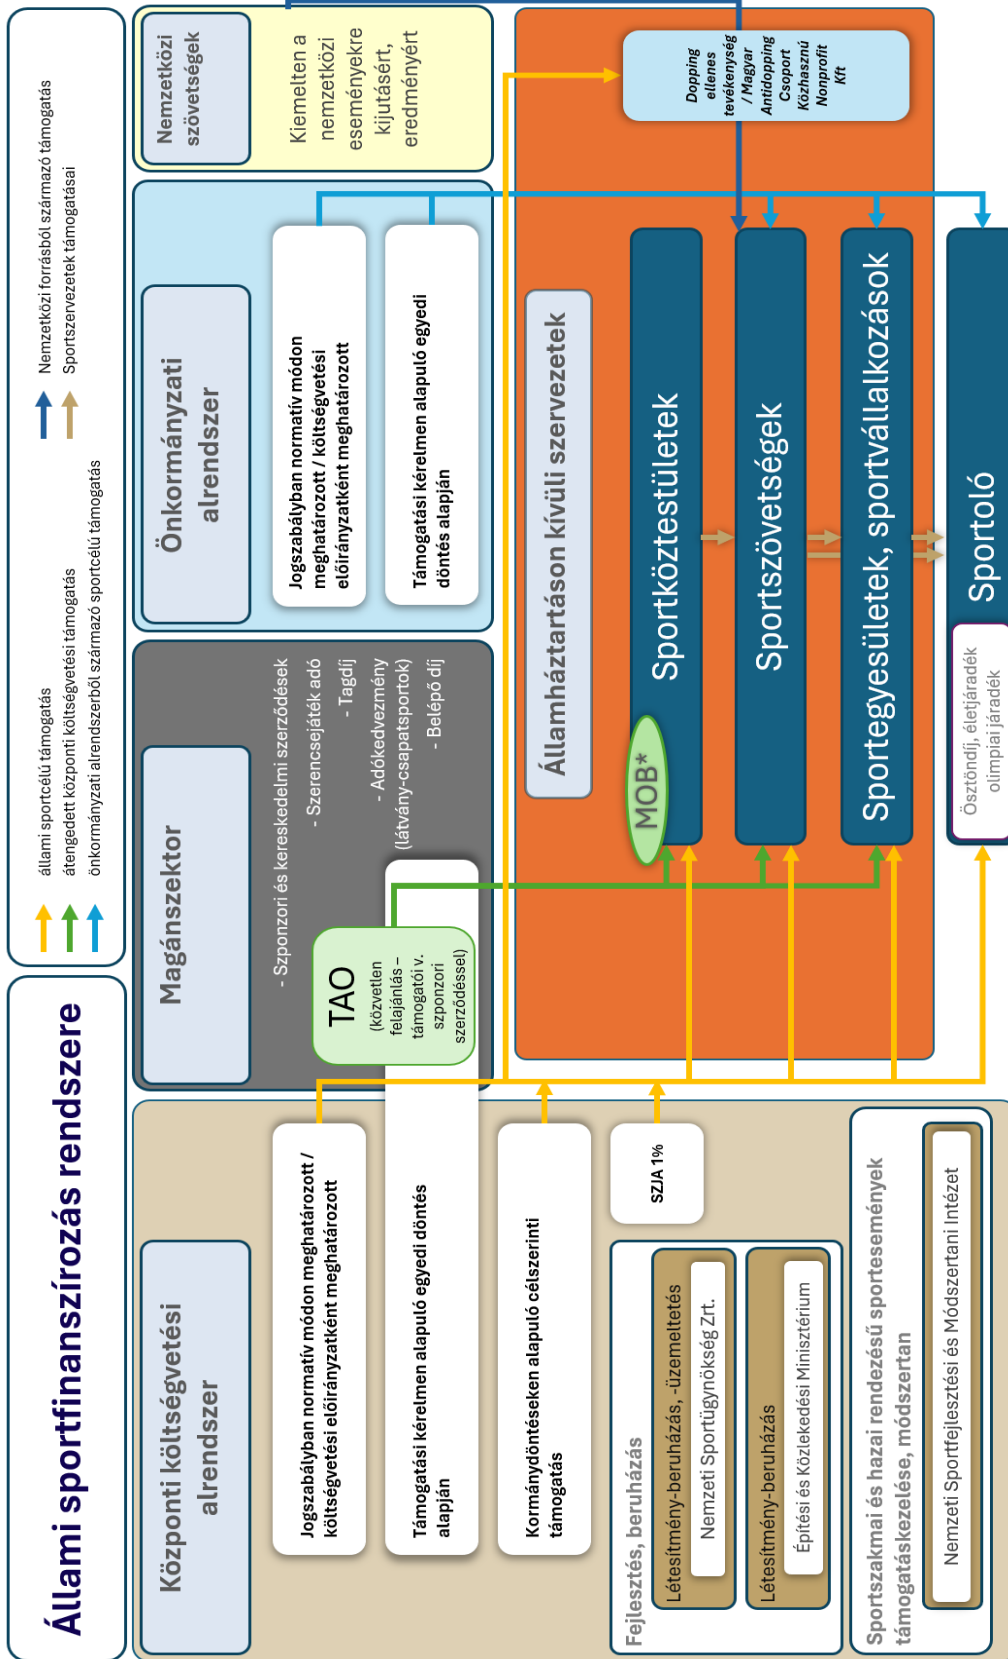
Állami sportfinanszírozás rendszere

állami sportcélú támogatás
átengedett központi költségvetési támogatás
önkormányzati alrendszerből származó sportcélú támogatás
Nemzetközi forrásból származó támogatás
Sportszervezetek támogatásai

Nemzetközi szövetségek
Kiemelten a nemzetközi eseményekre kijutásért, eredményért

Önkormányzati alrendszer
Jogszabályban normatív módon meghatározott / költségvetési előirányzatként meghatározott
Támogatási kérelmen alapuló egyedi döntés alapján

Magánszektor
- Szponzori és kereskedelmi szerződések
- Szerencsejáték adó
- Tagdíj
- Adókedvezmény (látvány-csapatsportok)
- Belépő díj
TAO (közvetlen felajánlás – támogatói v. szponzori szerződéssel)

Központi költségvetési alrendszer
Jogszabályban normatív módon meghatározott / költségvetési előirányzatként meghatározott
Támogatási kérelmen alapuló egyedi döntés alapján
Kormánydöntéseken alapuló célszerinti támogatás
SZJA 1%

Fejlesztés, beruházás
Létesítmény-beruházás, -üzemeltetés
Nemzeti Sportügynökség Zrt.
Létesítmény-beruházás
Építési és Közlekedési Minisztérium

Sportszakmai és hazai rendezésű sportesemények támogatáskezelése, módszertan
Nemzeti Sportfejlesztési és Módszertani Intézet

Államháztartáson kívüli szervezetek
Dopping ellenes tevékenység / Magyar Antidopping Csoport Közhasznú Nonprofit Kft
Sportköztestületek
MOB*
Sportszövetségek
Sportegyesületek, sportvállalkozások
Sportoló
Ösztöndíj, életjáradék olimpiai járadék